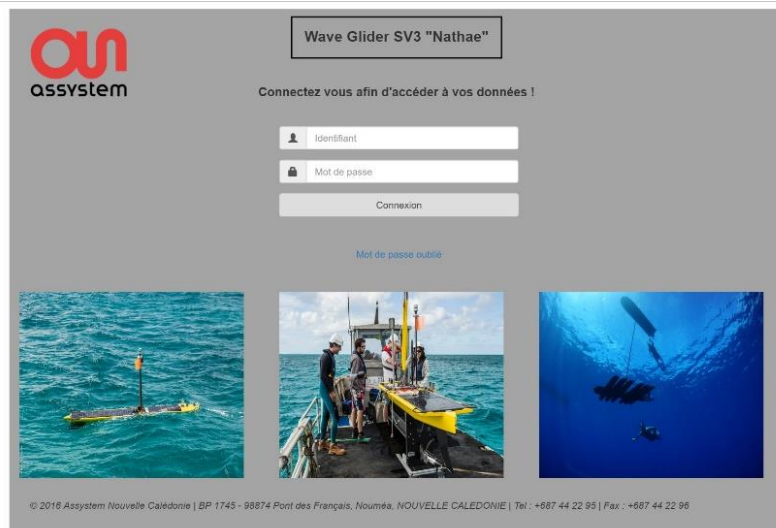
Wave Glider SV3 "Nathae"

assystem

Connectez vous afin d'accéder à vos données !

Identifiant

Mot de passe

Connexion

Mot de passe oublié

© 2016 Assystem Nouvelle Calédonie | BP 1745 - 98874 Pont des Français, Nouméa, NOUVELLE CALEDONIE | Tel : +687 44 22 95 | Fax : +687 44 22 96